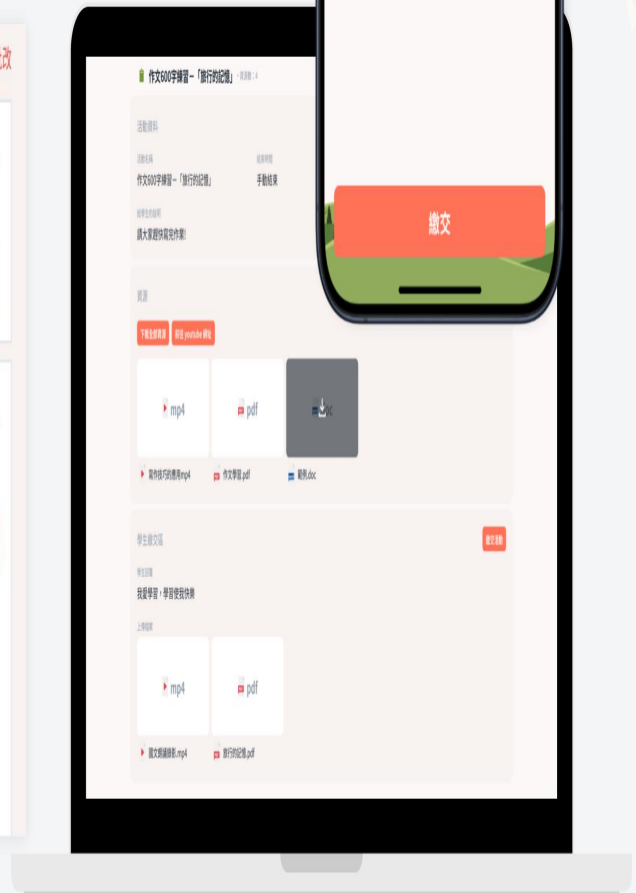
改

作文600字練習 – 「旅行的記憶」 · 寫測驗 / 4

活動資料

活動名稱
作文600字練習 – 「旅行的記憶」

結束時間
手動結束

給學生的說明
請大家趕快寫完作業!

資源

下載全部資源
開啟 youtube 網址

mp4
寫作技巧的應用.mp4

pdf
作文學習.pdf

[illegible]
範例.doc

學生繳交區

繳交活動

學生回覆
我愛學習，學習使我快樂

上傳檔案

mp4
讀文朗讀錄影.mp4

pdf
旅行的記憶.pdf

繳交